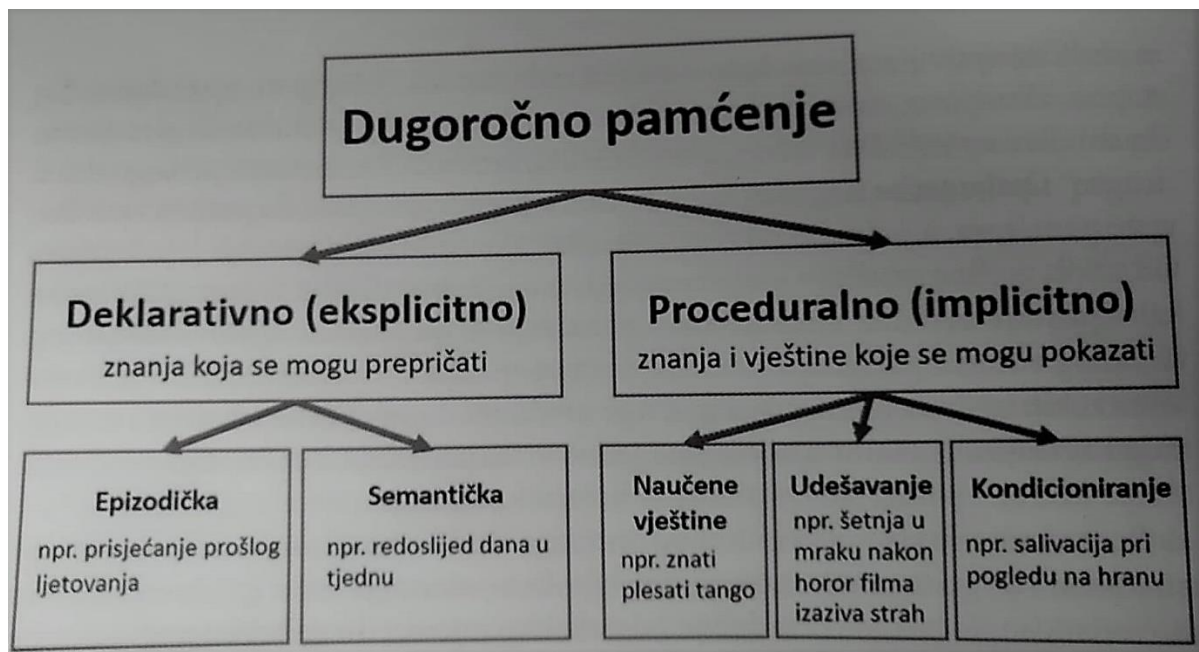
Dugoročno pamćenje

Deklarativno (eksplicitno)
znanja koja se mogu prepričati

Proceduralno (implicitno)
znanja i vještine koje se mogu pokazati

Epizodička
npr. prisjećanje prošlog ljetovanja

Semantička
npr. redoslijed dana u tjednu

Naučene vještine
npr. znati plesati tango

Udešavanje
npr. šetnja u mraku nakon horor filma izaziva strah

Kondicioniranje
npr. salivacija pri pogledu na hranu